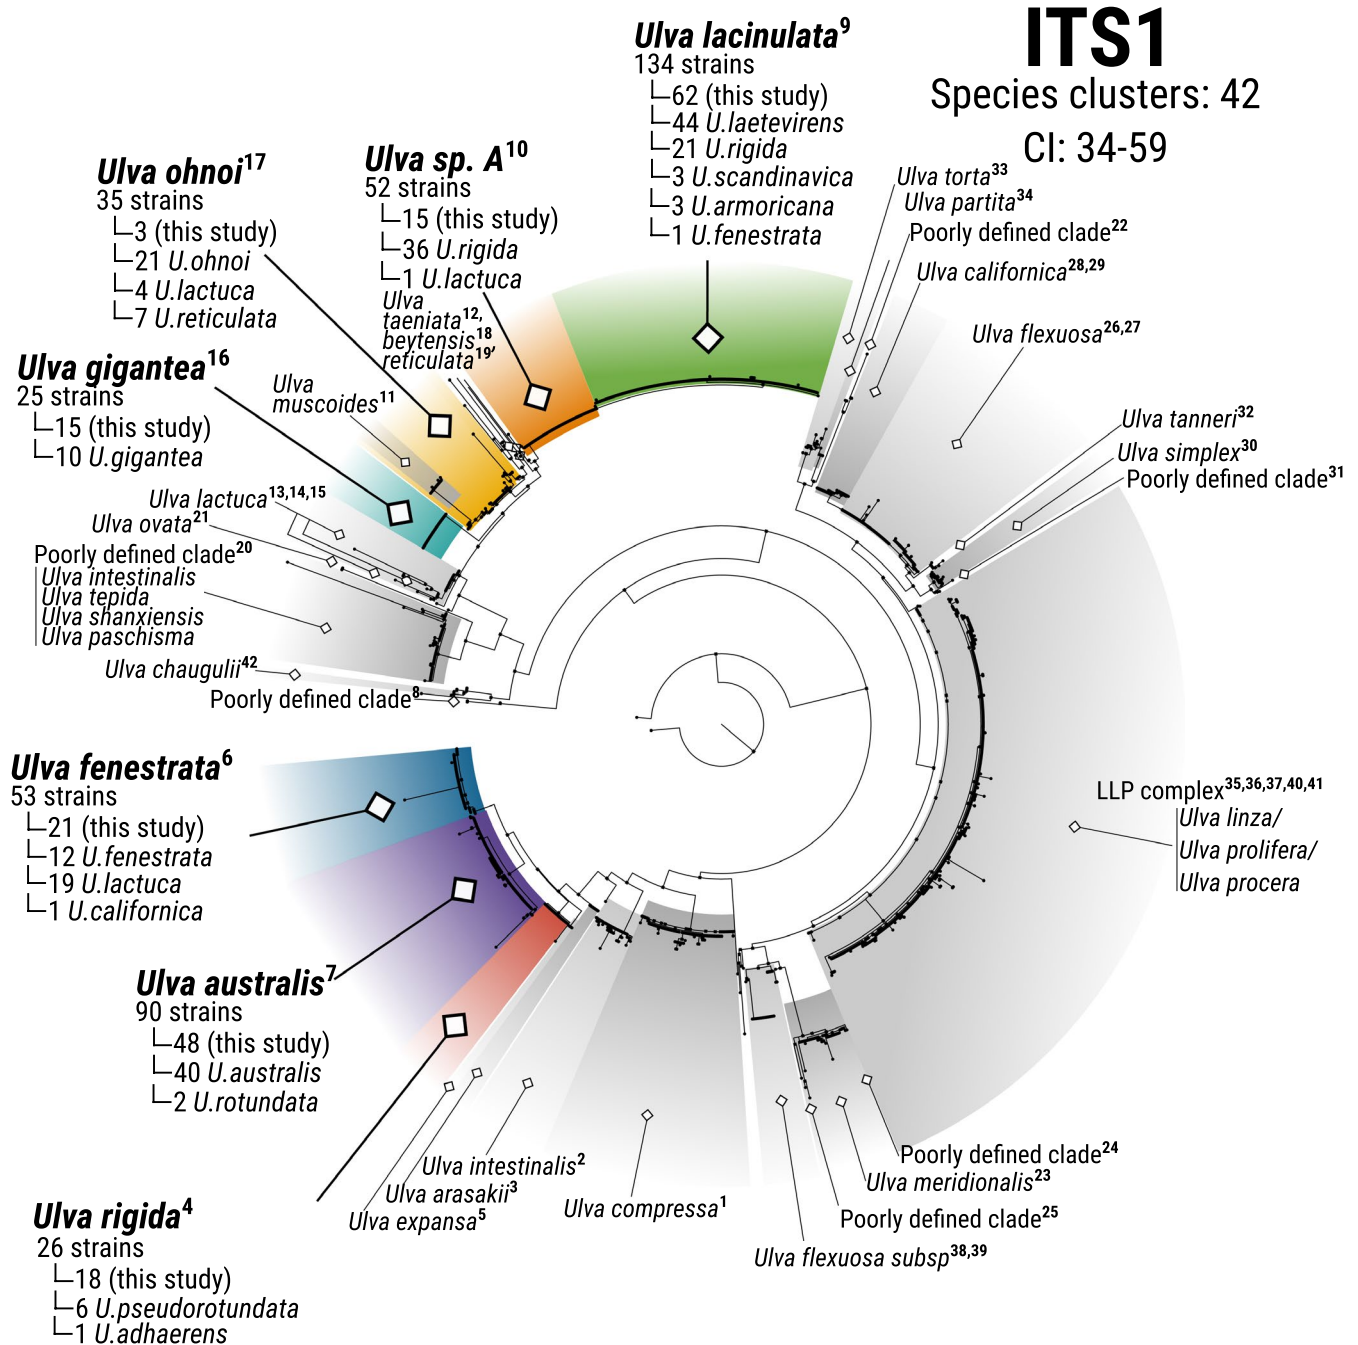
ITS1
Species clusters: 42
CI: 34-59

Ulva lacinulata$^{9}$
134 strains
└62 (this study)
└44 U.laetevirens
└21 U.rigida
└3 U.scandinavica
└3 U.armoricana
└1 U.fenestrata

Ulva sp. A$^{10}$
52 strains
└15 (this study)
└36 U.rigida
└1 U.lactuca

Ulva ohnoi$^{17}$
35 strains
└3 (this study)
└21 U.ohnoi
└4 U.lactuca
└7 U.reticulata

Ulva taeniata$^{12}$, beytensis$^{18}$ reticulata$^{19}$

Ulva gigantea$^{16}$
25 strains
└15 (this study)
└10 U.gigantea

Ulva muscoides$^{11}$

Ulva lactuca$^{13,14,15}$
Ulva ovata$^{21}$
Poorly defined clade$^{20}$
Ulva intestinalis
Ulva tepida
Ulva shanxiensis
Ulva paschisma
Ulva chaugulii$^{42}$
Poorly defined clade$^{8}$

Ulva torta$^{33}$
Ulva partita$^{34}$
Poorly defined clade$^{22}$
Ulva californica$^{28,29}$
Ulva flexuosa$^{26,27}$
Ulva tanneri$^{32}$
Ulva simplex$^{30}$
Poorly defined clade$^{31}$

LLP complex$^{35,36,37,40,41}$
Ulva linza/
Ulva prolifera/
Ulva procera

Ulva fenestrata$^{6}$
53 strains
└21 (this study)
└12 U.fenestrata
└19 U.lactuca
└1 U.californica

Ulva australis$^{7}$
90 strains
└48 (this study)
└40 U.australis
└2 U.rotundata

Ulva rigida$^{4}$
26 strains
└18 (this study)
└6 U.pseudorotundata
└1 U.adhaerens

Ulva intestinalis$^{2}$
Ulva arasakii$^{3}$
Ulva expansa$^{5}$
Ulva compressa$^{1}$
Poorly defined clade$^{24}$
Ulva meridionalis$^{23}$
Poorly defined clade$^{25}$
Ulva flexuosa subsp$^{38,39}$